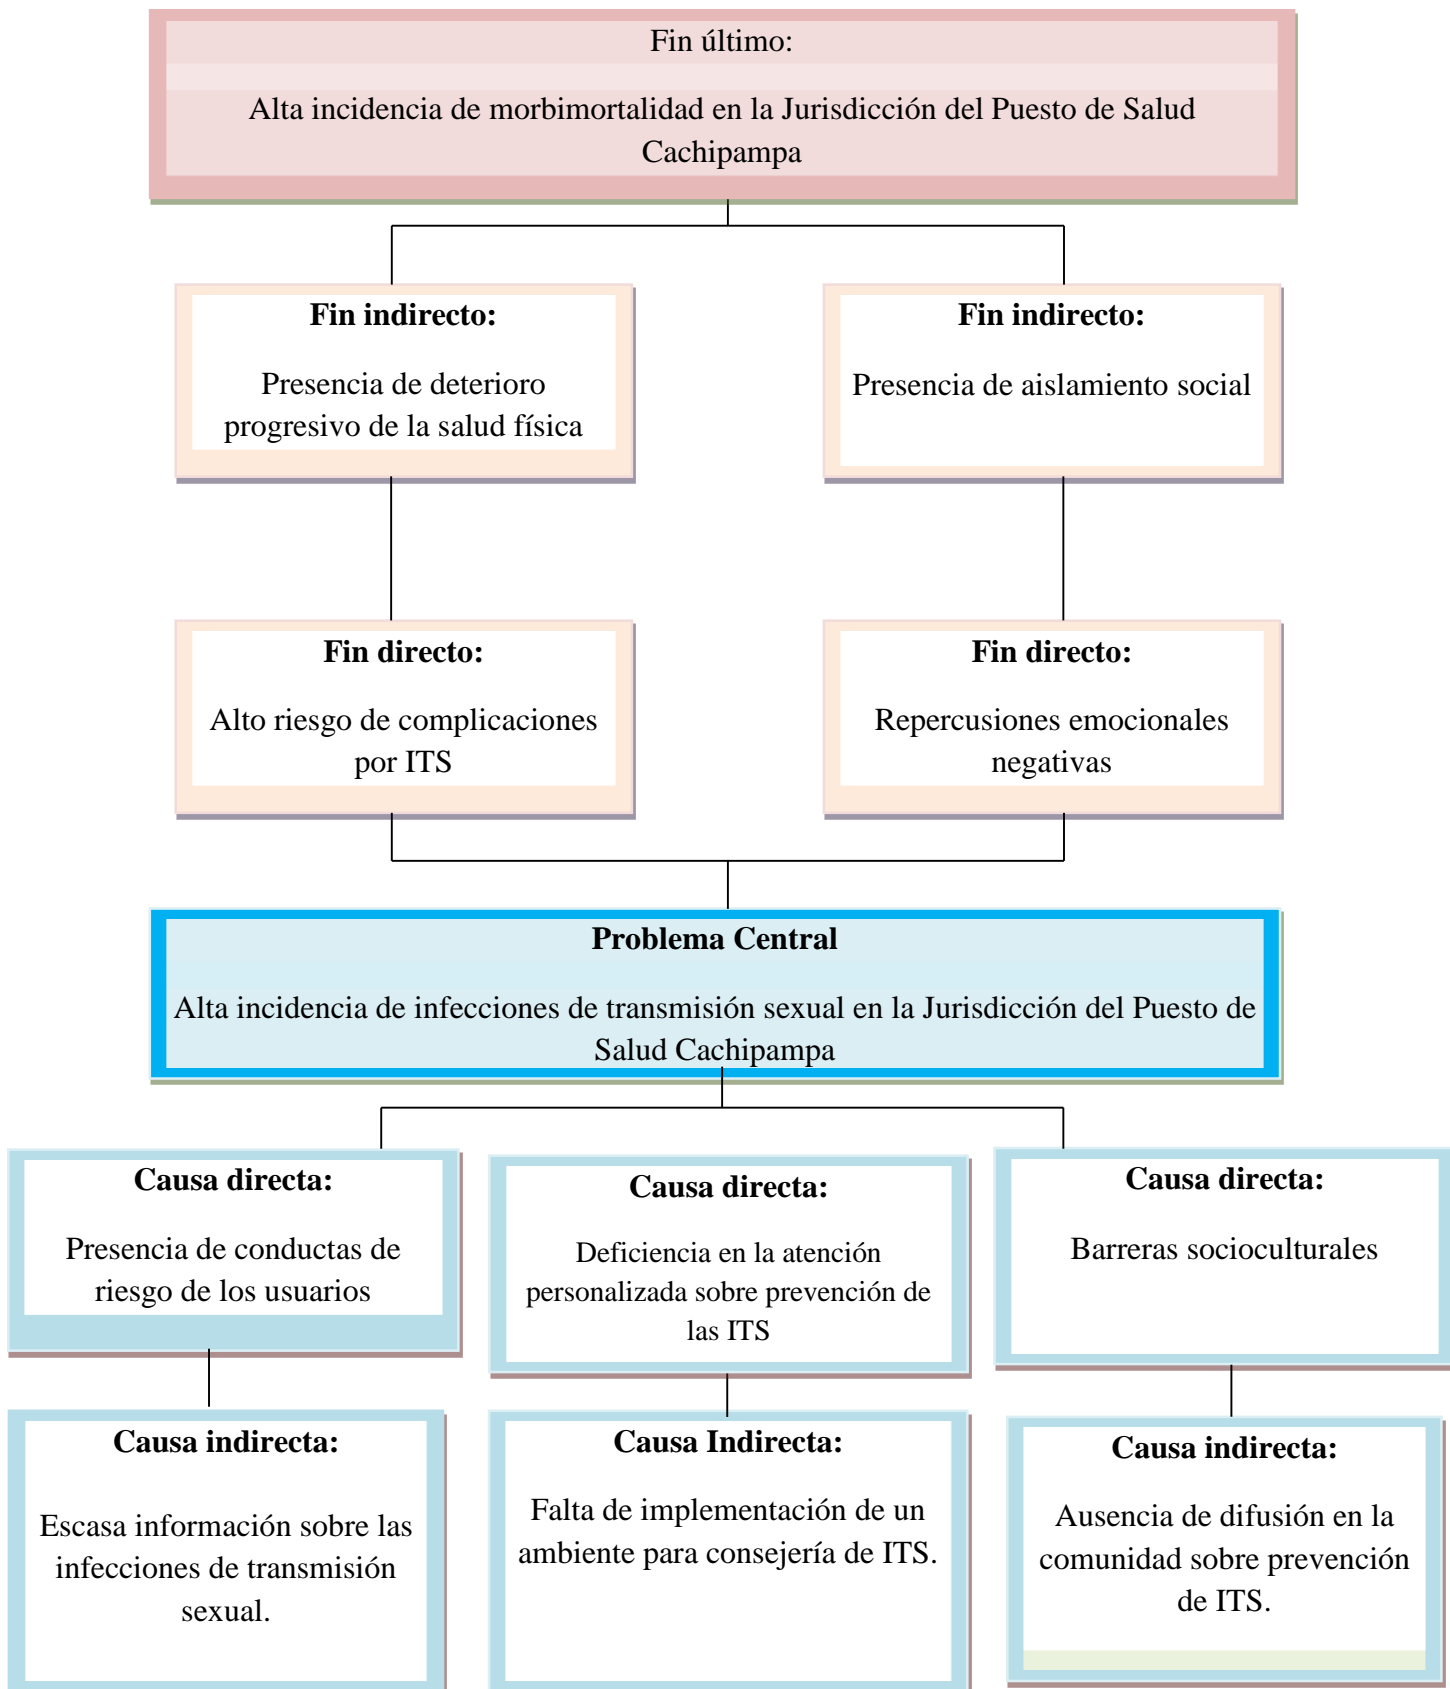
Fin último:

Alta incidencia de morbimortalidad en la Jurisdicción del Puesto de Salud Cachipampa

Fin indirecto:

Presencia de deterioro progresivo de la salud física

Fin indirecto:

Presencia de aislamiento social

Fin directo:

Alto riesgo de complicaciones por ITS

Fin directo:

Repercusiones emocionales negativas

Problema Central

Alta incidencia de infecciones de transmisión sexual en la Jurisdicción del Puesto de Salud Cachipampa

Causa directa:

Presencia de conductas de riesgo de los usuarios

Causa directa:

Deficiencia en la atención personalizada sobre prevención de las ITS

Causa directa:

Barreras socioculturales

Causa indirecta:

Escasa información sobre las infecciones de transmisión sexual.

Causa Indirecta:

Falta de implementación de un ambiente para consejería de ITS.

Causa indirecta:

Ausencia de difusión en la comunidad sobre prevención de ITS.